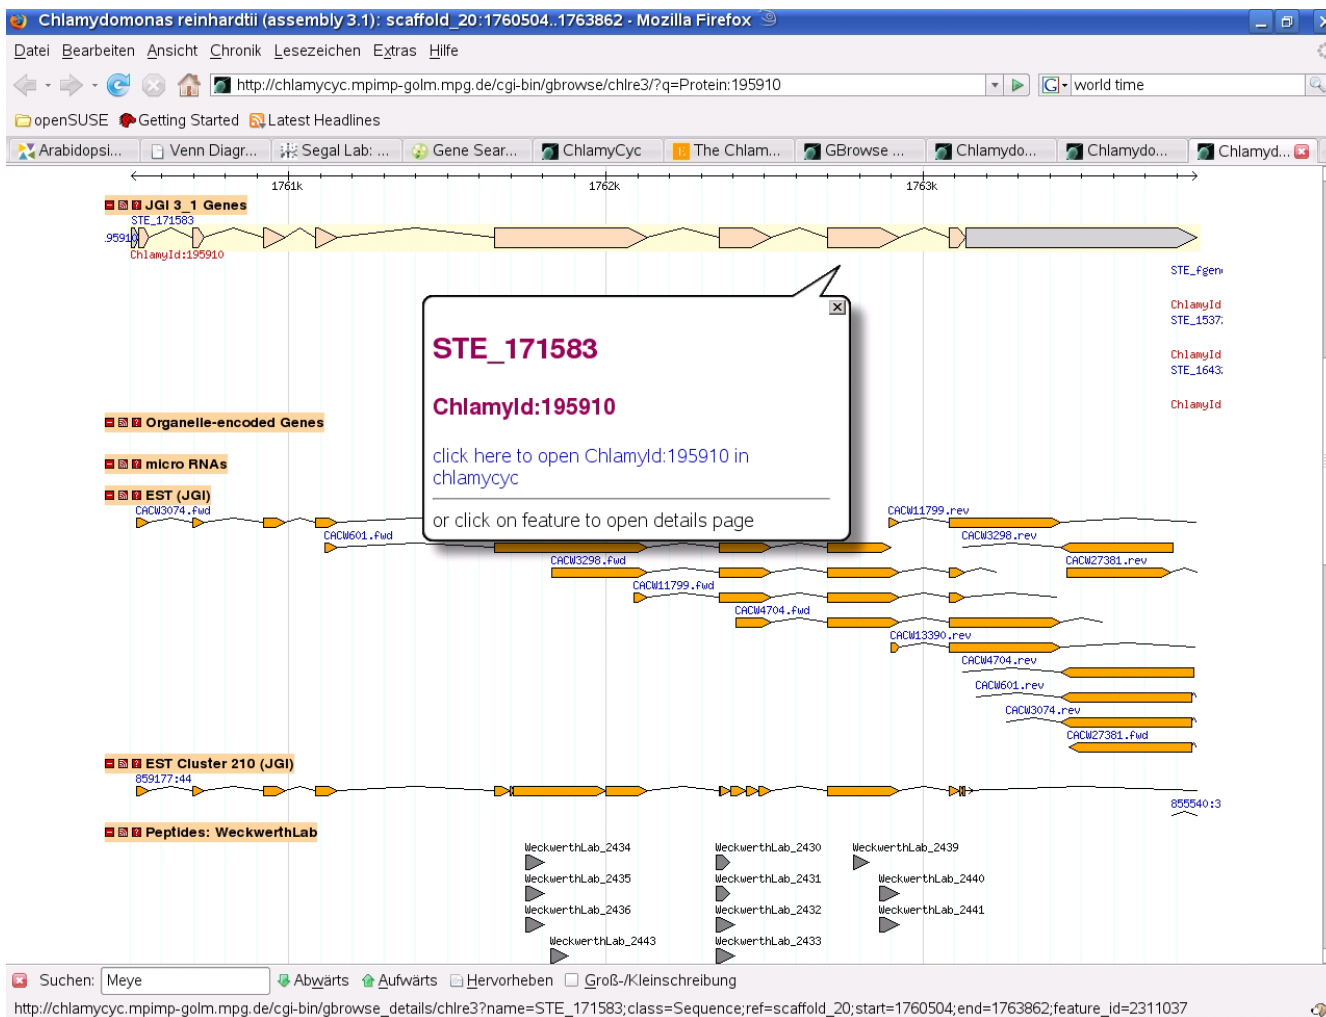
Chlamydomonas reinhardtii (assembly 3.1): scaffold_20:1760504..1763862 - Mozilla Firefox

Datei Bearbeiten Ansicht Chronik Lesezeichen Extras Hilfe

http://chlamycyc.mpimp-golm.mpg.de/cgi-bin/gbrowse/chlre3/?q=Protein:195910

world time

openSUSE Getting Started Latest Headlines

Arabidopsi... Venn Diagr... Segal Lab: ... Gene Sear... ChlamyCyc The Chlam... GBrowse ... Chlamydo... Chlamydo... Chlamyd...

1761k 1762k 1763k

JGI 3_1 Genes
STE_171583
95910
ChlamyId:195910

STE_fgen
ChlamyId
STE_1537
ChlamyId
STE_1643
ChlamyId

STE_171583

ChlamyId:195910

click here to open ChlamyId:195910 in chlamycyc

or click on feature to open details page

Organelle-encoded Genes

micro RNAs

EST (JGI)
CACW3074.fwd
CACW601.fwd
CACW11799.rev
CACW3298.rev
CACW3298.fwd
CACW27381.rev
CACW11799.fwd
CACW4704.fwd
CACW13390.rev
CACW4704.rev
CACW601.rev
CACW3074.rev
CACW27381.fwd

EST Cluster 210 (JGI)
859177:44
855540:3

Peptides: WeckwerthLab
WeckwerthLab_2434
WeckwerthLab_2430
WeckwerthLab_2439
WeckwerthLab_2435
WeckwerthLab_2431
WeckwerthLab_2440
WeckwerthLab_2436
WeckwerthLab_2432
WeckwerthLab_2441
WeckwerthLab_2443
WeckwerthLab_2433

Suchen: Meye Abwärts Aufwärts Hervorheben Groß-/Kleinschreibung

http://chlamycyc.mpimp-golm.mpg.de/cgi-bin/gbrowse_details/chlre3?name=STE_171583;class=Sequence;ref=scaffold_20;start=1760504;end=1763862;feature_id=2311037